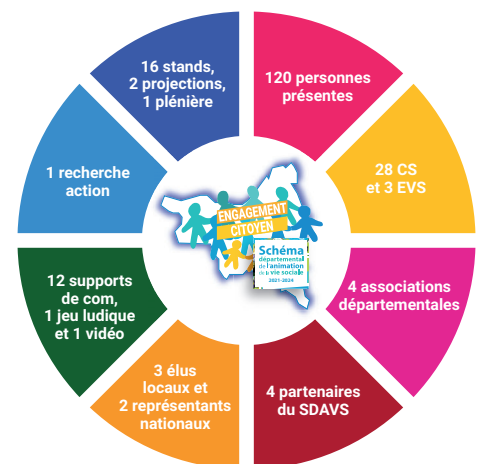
16 stands, 2 projections, 1 plénière

120 personnes présentes

28 CS et 3 EVS

4 associations départementales

4 partenaires du SDAVS

3 élus locaux et 2 représentants nationaux

12 supports de com, 1 jeu ludique et 1 vidéo

1 recherche action

ENGAGEMENT CITOYEN

Schéma départemental de l'animation de la vie sociale 2021-2024